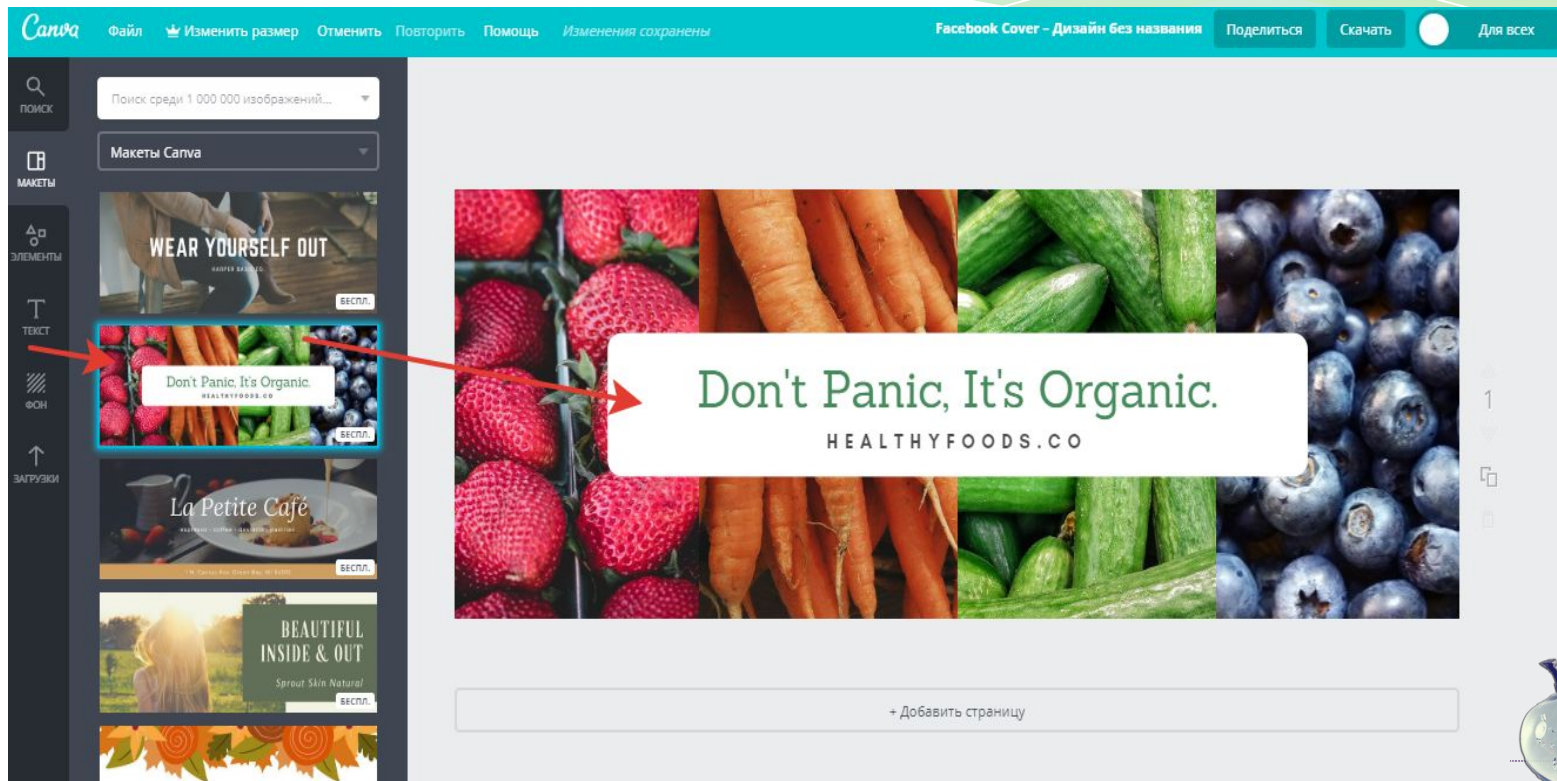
Canva Файл Изменить размер Отменить Повторить Помощь Изменения сохранены

Facebook Cover – Дизайн без названия Поделиться Скачать Для всех

ПОИСК
МАКЕТЫ
ЭЛЕМЕНТЫ
ТЕКСТ
ФОН
ЗАГРУЗКИ

Поиск среди 1 000 000 изображений...

Макеты Canva

WEAR YOURSELF OUT
HARPER BASSETT
БЕСПЛ.

Don't Panic, It's Organic.
HEALTHYFOODS.CO
БЕСПЛ.

La Petite Café
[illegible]
БЕСПЛ.

BEAUTIFUL INSIDE & OUT
Sprout Skin Natural
БЕСПЛ.

Don't Panic, It's Organic.
HEALTHYFOODS.CO

1

+ Добавить страницу